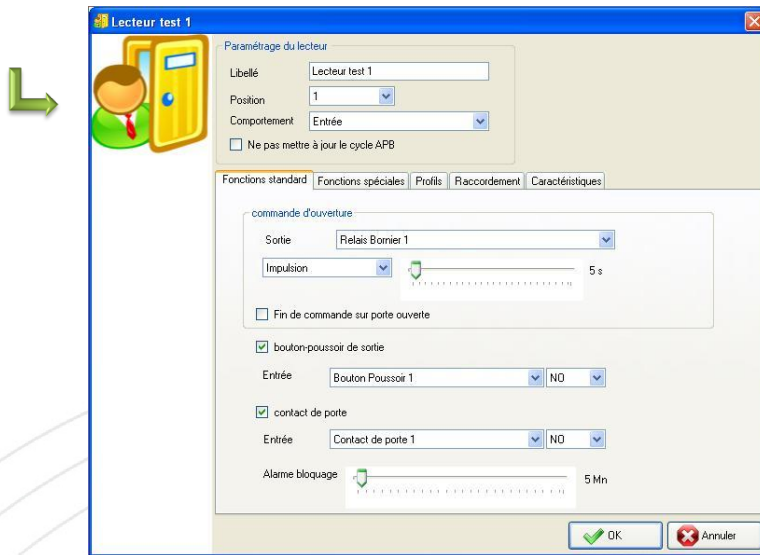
Lecteur test 1

Paramétrage du lecteur

Libellé Lecteur test 1

Position 1

Comportement Entrée

Ne pas mettre à jour le cycle APB

Fonctions standard | Fonctions spéciales | Profils | Raccordement | Caractéristiques

commande d'ouverture

Sortie Relais Bornier 1

Impulsion 5 s

Fin de commande sur porte ouverte

bouton-poussoir de sortie

Entrée Bouton Poussoir 1 NO

contact de porte

Entrée Contact de porte 1 NO

Alarme bloquage 5 Mn

OK Annuler